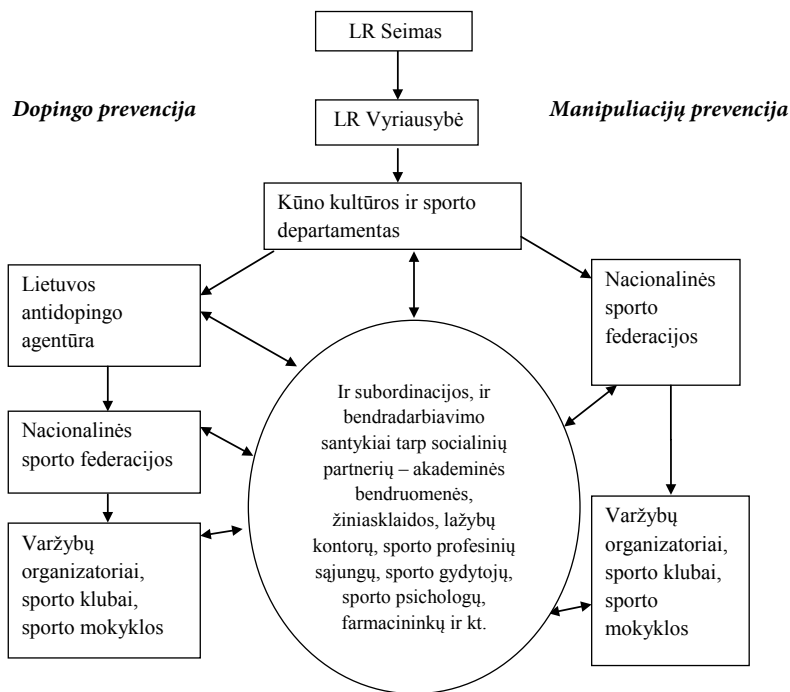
LR Seimas

Dopingo prevencija

LR Vyriausybė

Manipuliacijų prevencija

Kūno kultūros ir sporto departamentas

Lietuvos antidopingo agentūra

Nacionalinės sporto federacijos

Nacionalinės sporto federacijos

Ir subordinacijos, ir bendradarbiavimo santykiai tarp socialinių partnerių – akademinės bendruomenės, žiniasklaidos, lažybų kontorų, sporto profesinių sąjungų, sporto gydytojų, sporto psichologų, farmacininkų ir kt.

Varžybų organizatoriai, sporto klubai, sporto mokyklos

Varžybų organizatoriai, sporto klubai, sporto mokyklos